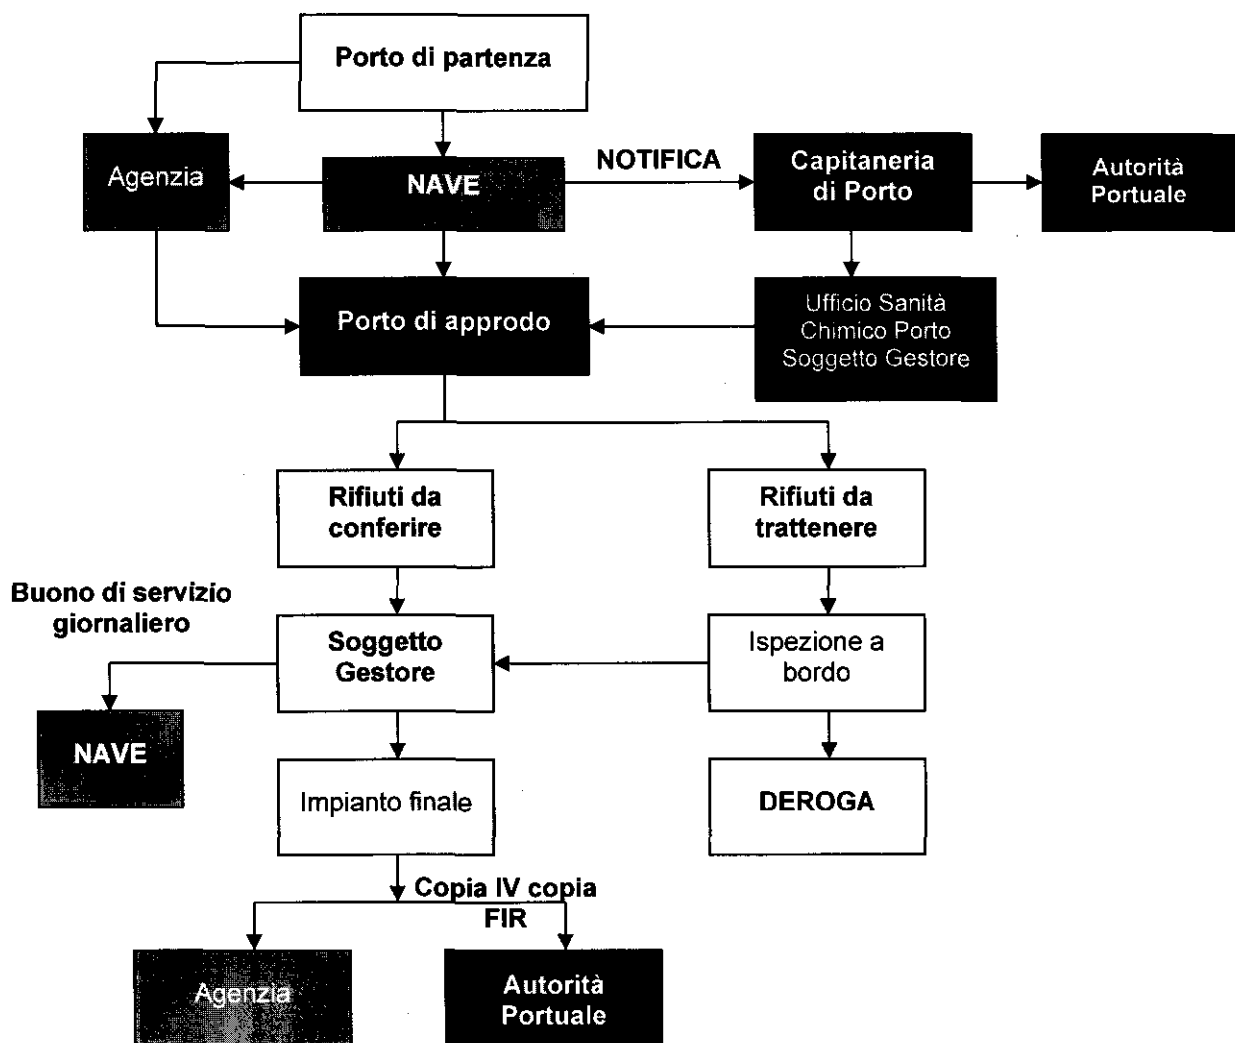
Porto di partenza

Agenzia

NAVE

NOTIFICA

Capitaneria di Porto

Autorità Portuale

Porto di approdo

Ufficio Sanità
Chimico Porto
Soggetto Gestore

Rifiuti da conferire

Rifiuti da trattenere

Buono di servizio giornaliero

Soggetto Gestore

Ispezione a bordo

NAVE

Impianto finale

DEROGA

Copia IV copia FIR

Agenzia

Autorità Portuale